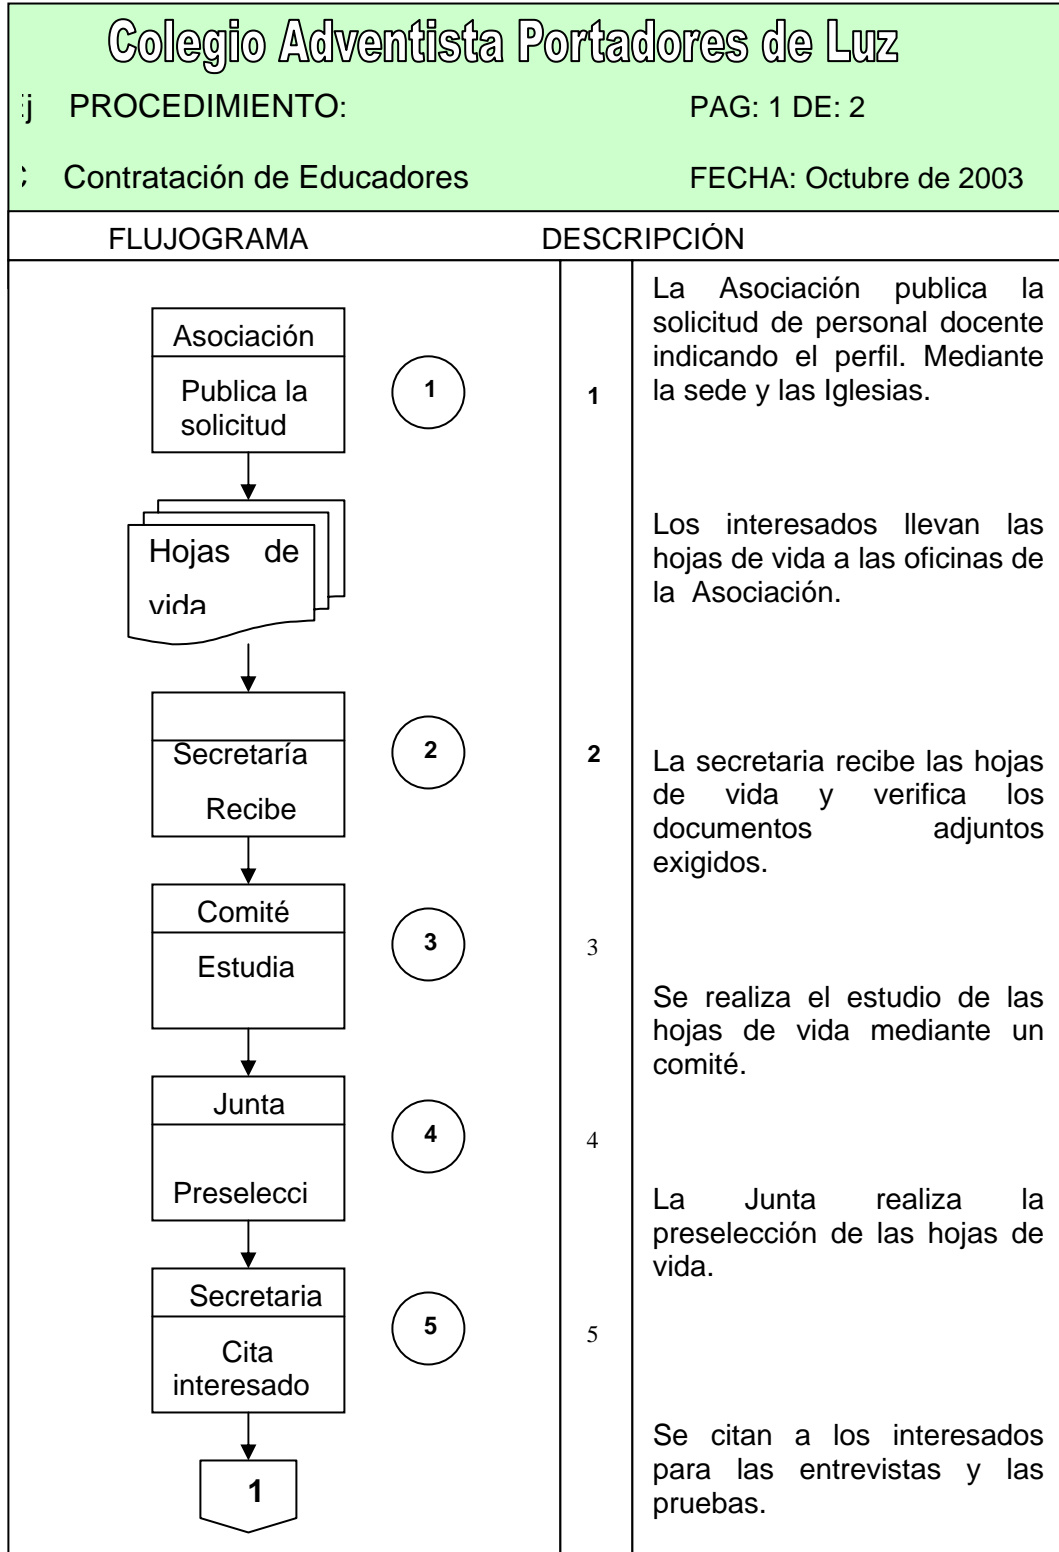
Colegio Adventista Portadores de Luz

:j PROCEDIMIENTO: PAG: 1 DE: 2

: Contratación de Educadores FECHA: Octubre de 2003

FLUJOGRAMA DESCRIPCIÓN

Asociación

Publica la solicitud

1

1

La Asociación publica la solicitud de personal docente indicando el perfil. Mediante la sede y las Iglesias.

Hojas de vida

Los interesados llevan las hojas de vida a las oficinas de la Asociación.

Secretaría

Recibe

2

2

La secretaria recibe las hojas de vida y verifica los documentos adjuntos exigidos.

Comité

Estudia

3

3

Se realiza el estudio de las hojas de vida mediante un comité.

Junta

Preselecci

4

4

La Junta realiza la preselección de las hojas de vida.

Secretaria

Cita interesado

5

5

Se citan a los interesados para las entrevistas y las pruebas.

1